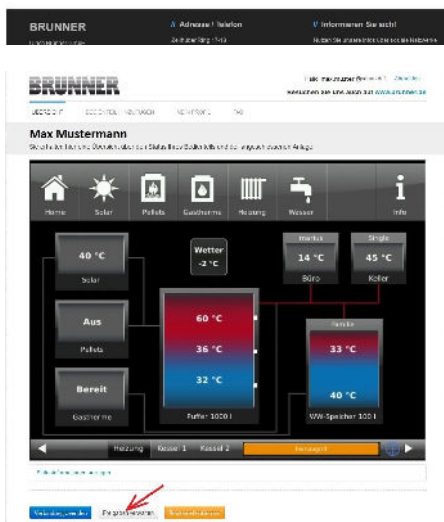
BRUNNER

Adresse / Telefon

Informieren Sie sich!

BRUNNER

Max Mustermann

Home Solar Pellets Gastherme Heizung Wasser Info

40 °C
Solar

Wetter
-2 °C

14 °C
Büro

45 °C
Keller

Aus
Pellets

60 °C

36 °C

32 °C

33 °C

Bereit
Gastherme

Puffer 1000 l

40 °C
WW-Speicher 300 l

Heizung Kessel 1 Kessel 2